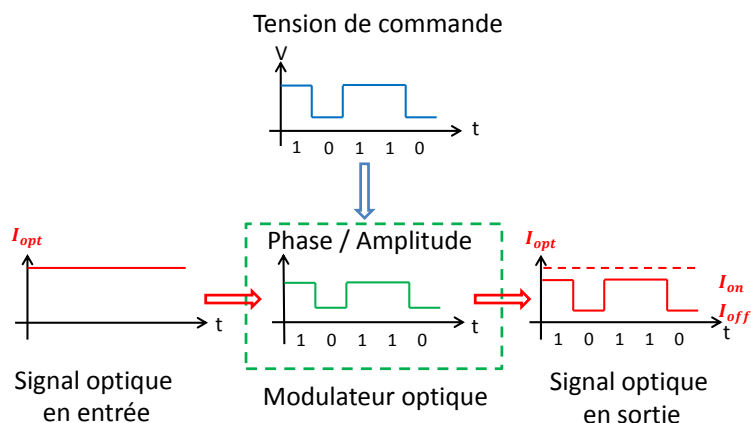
Tension de commande

V

t

1 0 1 1 0

$I_{opt}$

t

Signal optique en entrée

Phase / Amplitude

t

1 0 1 1 0

Modulateur optique

$I_{opt}$

$I_{on}$

$I_{off}$

t

1 0 1 1 0

Signal optique en sortie